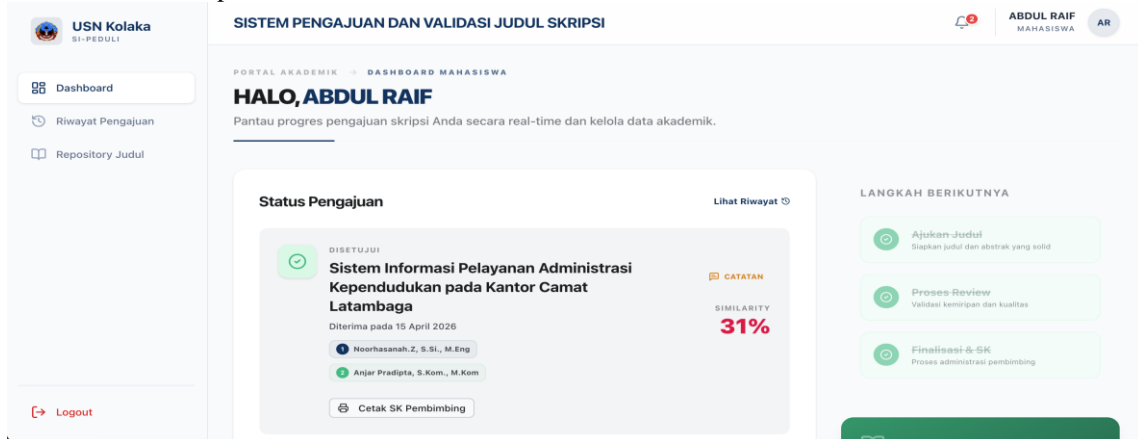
USN Kolaka
SI-PEDULI

Dashboard
Riwayat Pengajuan
Repository Judul

Logout

SISTEM PENGAJUAN DAN VALIDASI JUDUL SKRIPSI

2

ABDUL RAIF
MAHASISWA
AR

PORTAL AKADEMIK → DASHBOARD MAHASISWA

HALO, ABDUL RAIF

Pantau progres pengajuan skripsi Anda secara real-time dan kelola data akademik.

Status Pengajuan

Lihat Riwayat

DISETUJUI

Sistem Informasi Pelayanan Administrasi Kependudukan pada Kantor Camat Latambaga

Diterima pada 15 April 2026

1 Noorhasanah.Z, S.Si., M.Eng

2 Anjar Pradipta, S.Kom., M.Kom

Cetak SK Pembimbing

CATATAN

SIMILARITY
31%

LANGKAH BERIKUTNYA

Ajukan Judul
Siapkan judul dan abstrak yang solid

Proses Review
Validasi kemiripan dan kualitas

Finalisasi & SK
Proses administrasi pembimbing